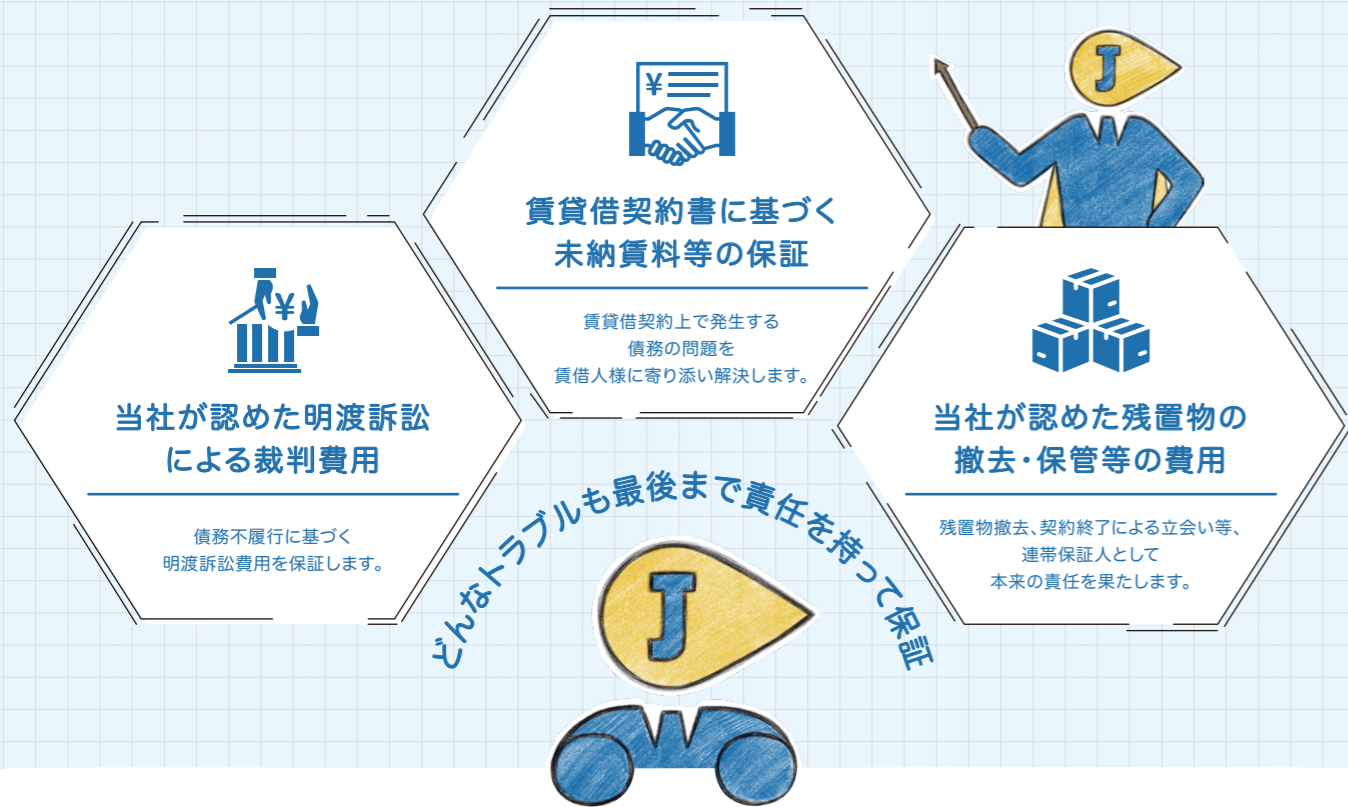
¥

賃貸借契約書に基づく
未納賃料等の保証

賃貸借契約上で発生する
債務の問題を
賃借人様に寄り添い解決します。

¥

当社が認めた明渡訴訟
による裁判費用

債務不履行に基づく
明渡訴訟費用を保証します。

当社が認めた残置物の
撤去・保管等の費用

残置物撤去、契約終了による立会い等、
連帯保証人として
本来の責任を果たします。

どんなトラブルも最後まで責任を持って保証

J

J